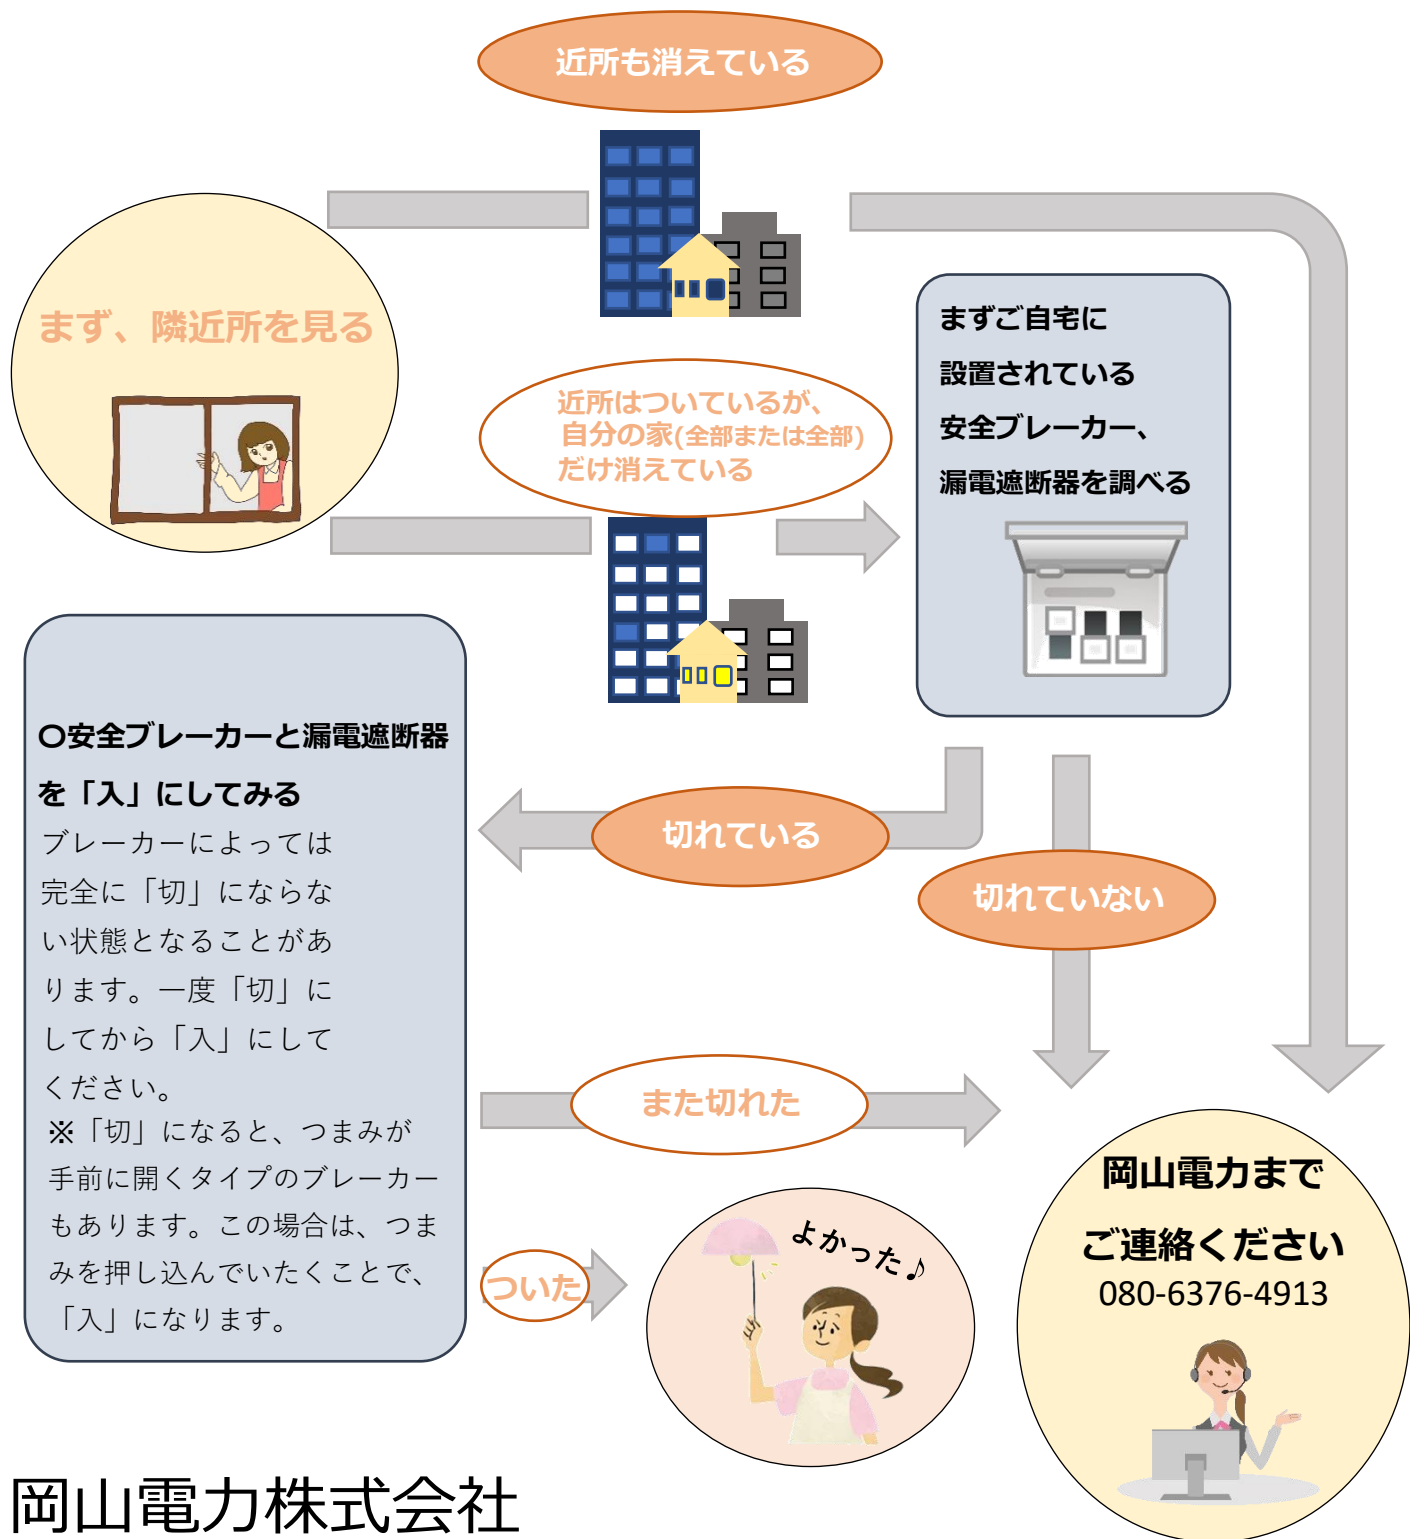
近所も消えている

まず、隣近所を見る

近所はついているが、
自分の家(全部または全部)
だけ消えている

まずご自宅に
設置されている
安全ブレーカー、
漏電遮断器を調べる

〇安全ブレーカーと漏電遮断器を「入」にしてみる
ブレーカーによっては完全に「切」にならない状態となることがあります。一度「切」にしてから「入」にしてください。
※「切」になると、つまみが手前に開くタイプのブレーカーもあります。この場合は、つまみを押し込んでいただくことで、「入」になります。

切れている

切れていない

また切れた

ついた

よかった♪

岡山電力まで
ご連絡ください
080-6376-4913

岡山電力株式会社